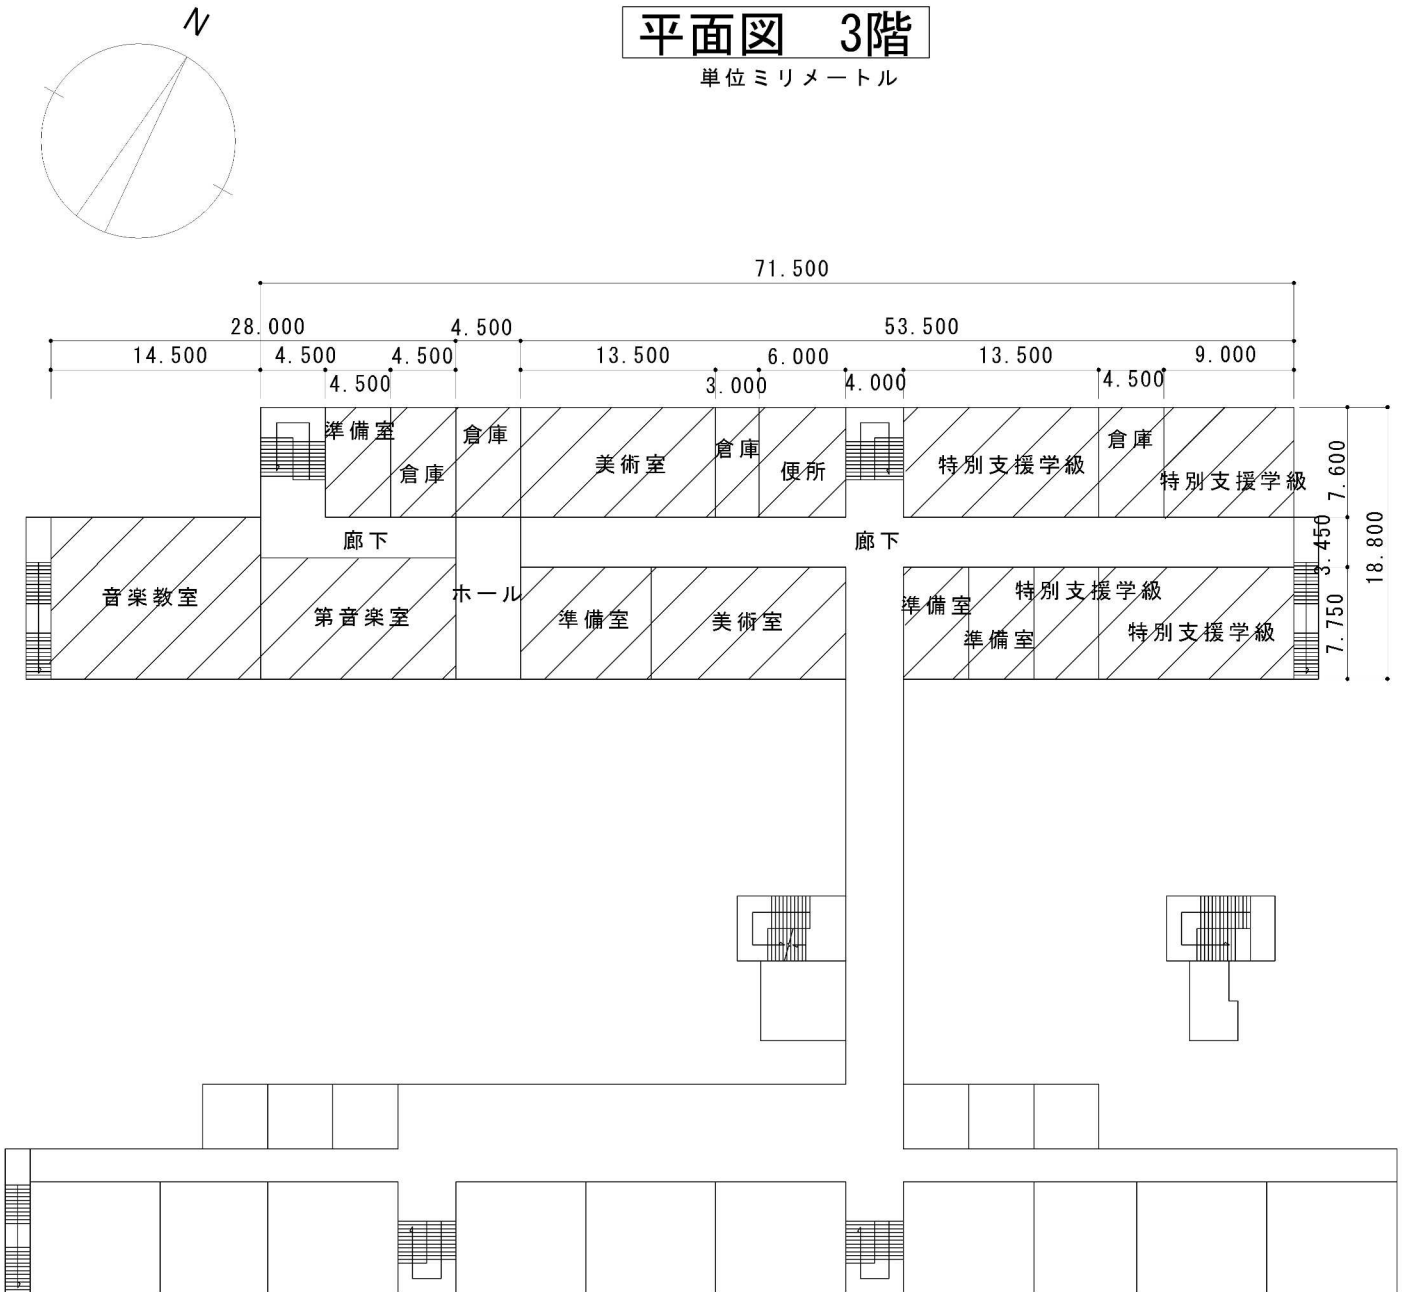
N

平面図　3階

単位ミリメートル

71.500

28.000

4.500

53.500

14.500

4.500

4.500

13.500

6.000

13.500

9.000

4.500

3.000

4.000

4.500

準備室

倉庫

倉庫

美術室

倉庫

便所

特別支援学級

倉庫

特別支援学級

7.600

18.800

廊下

廊下

3.450

音楽教室

第音楽室

ホール

準備室

美術室

準備室

特別支援学級

準備室

特別支援学級

7.750